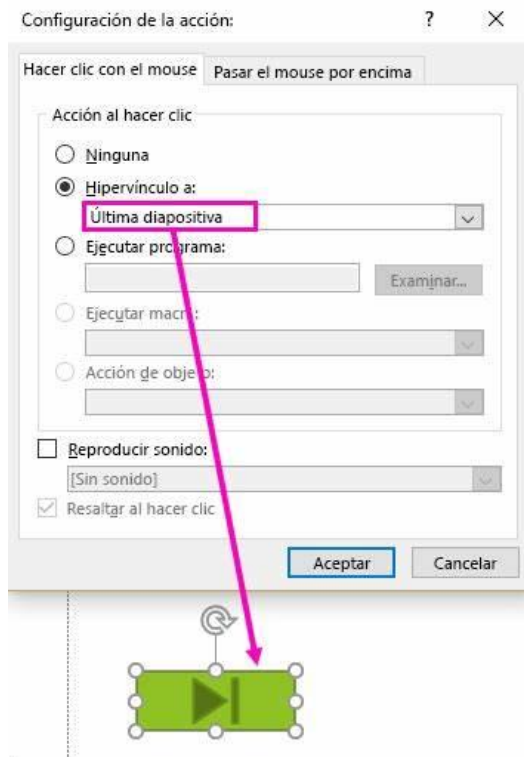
Configuración de la acción: ? ×

Hacer clic con el mouse | Pasar el mouse por encima

Acción al hacer clic

Ninguna

Hipervínculo a:

Última diapositiva

Ejecutar programa:

Examinar...

Ejecutar macro:

Acción de objeto:

Reproducir sonido:

[Sin sonido]

Resaltar al hacer clic

Aceptar Cancelar